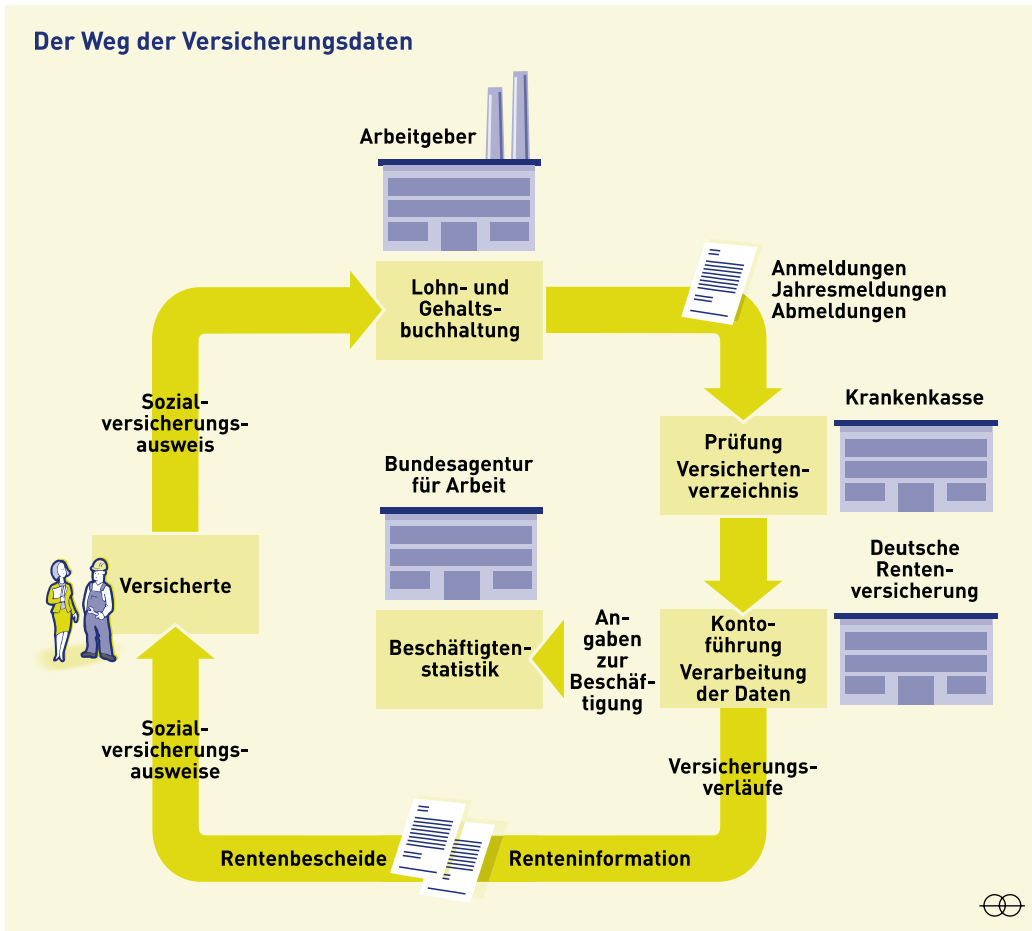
Der Weg der Versicherungsdaten

Arbeitgeber

Lohn- und Gehaltsbuchhaltung

Anmeldungen
Jahresmeldungen
Abmeldungen

Krankenkasse

Prüfung
Versichertenverzeichnis

Sozialversicherungsausweis

Bundesagentur für Arbeit

Versicherte

Deutsche Rentenversicherung

Beschäftigtenstatistik

Angaben zur Beschäftigung

Kontoführung
Verarbeitung der Daten

Sozialversicherungsausweise

Versicherungsverläufe

Rentenbescheide

Renteninformation